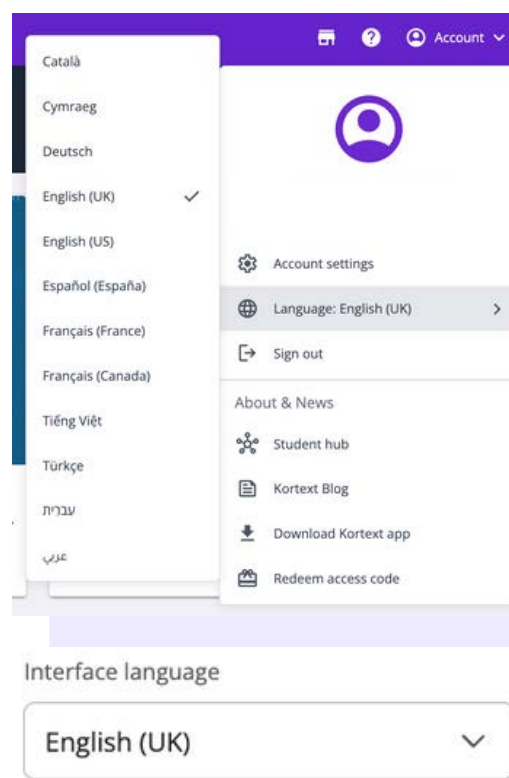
Account

Català

Cymraeg

Deutsch

English (UK)

English (US)

Español (España)

Français (France)

Français (Canada)

Tiếng Việt

Türkçe

עברית

عربي

Account settings

Language: English (UK)

Sign out

About & News

Student hub

Kortext Blog

Download Kortext app

Redeem access code

Interface language

English (UK)